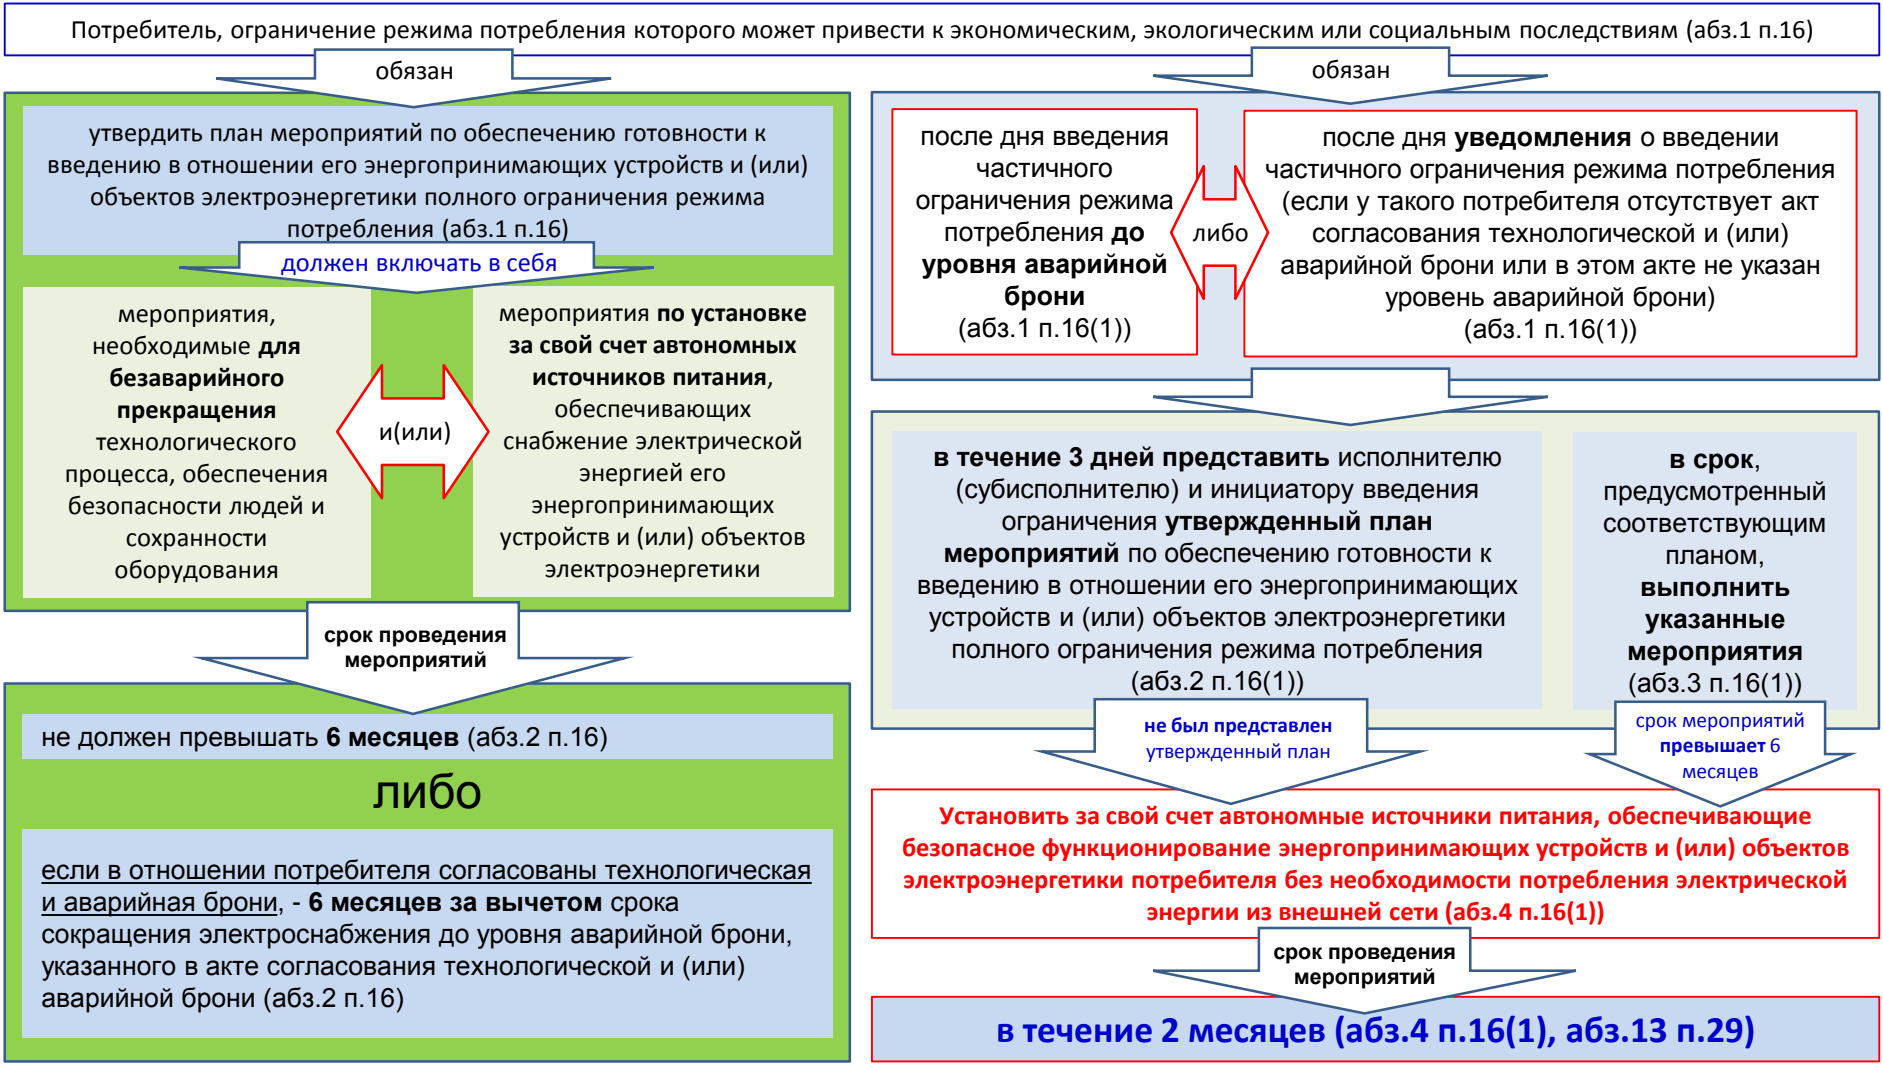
Потребитель, ограничение режима потребления которого может привести к экономическим, экологическим или социальным последствиям (абз.1 п.16)

обязан

утвердить план мероприятий по обеспечению готовности к введению в отношении его энергопринимающих устройств и (или) объектов электроэнергетики полного ограничения режима потребления (абз.1 п.16)

должен включать в себя

мероприятия, необходимые **для безаварийного прекращения** технологического процесса, обеспечения безопасности людей и сохранности оборудования

и(или)

мероприятия **по установке за свой счет автономных источников питания**, обеспечивающих снабжение электрической энергией его энергопринимающих устройств и (или) объектов электроэнергетики

срок проведения мероприятий

не должен превышать **6 месяцев** (абз.2 п.16)

либо

если в отношении потребителя согласованы технологическая и аварийная брони, - **6 месяцев за вычетом** срока сокращения электроснабжения до уровня аварийной брони, указанного в акте согласования технологической и (или) аварийной брони (абз.2 п.16)

обязан

после дня введения частичного ограничения режима потребления **до уровня аварийной брони** (абз.1 п.16(1))

либо

после дня **уведомления** о введении частичного ограничения режима потребления (если у такого потребителя отсутствует акт согласования технологической и (или) аварийной брони или в этом акте не указан уровень аварийной брони) (абз.1 п.16(1))

**в течение 3 дней представить** исполнителю (субисполнителю) и инициатору введения ограничения **утвержденный план мероприятий** по обеспечению готовности к введению в отношении его энергопринимающих устройств и (или) объектов электроэнергетики полного ограничения режима потребления (абз.2 п.16(1))

**в срок**, предусмотренный соответствующим планом, **выполнить указанные мероприятия** (абз.3 п.16(1))

не был представлен утвержденный план

срок мероприятий **превышает** 6 месяцев

Установить за свой счет автономные источники питания, обеспечивающие безопасное функционирование энергопринимающих устройств и (или) объектов электроэнергетики потребителя без необходимости потребления электрической энергии из внешней сети (абз.4 п.16(1))

срок проведения мероприятий

в течение 2 месяцев (абз.4 п.16(1), абз.13 п.29)